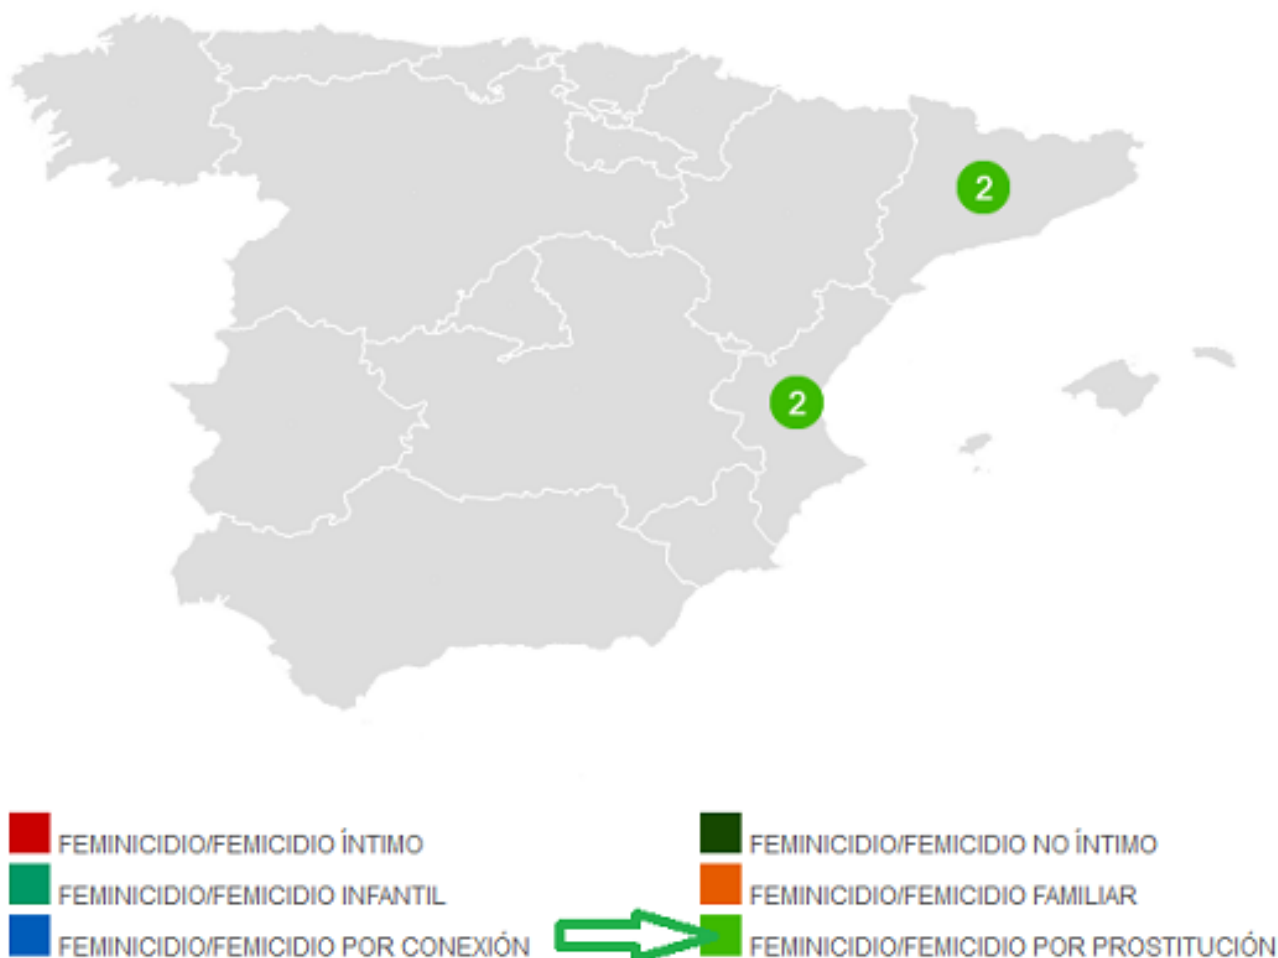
2

2

FEMINICIDIO/FEMICIDIO ÍNTIMO
FEMINICIDIO/FEMICIDIO INFANTIL
FEMINICIDIO/FEMICIDIO POR CONEXIÓN

FEMINICIDIO/FEMICIDIO NO ÍNTIMO
FEMINICIDIO/FEMICIDIO FAMILIAR
FEMINICIDIO/FEMICIDIO POR PROSTITUCIÓN